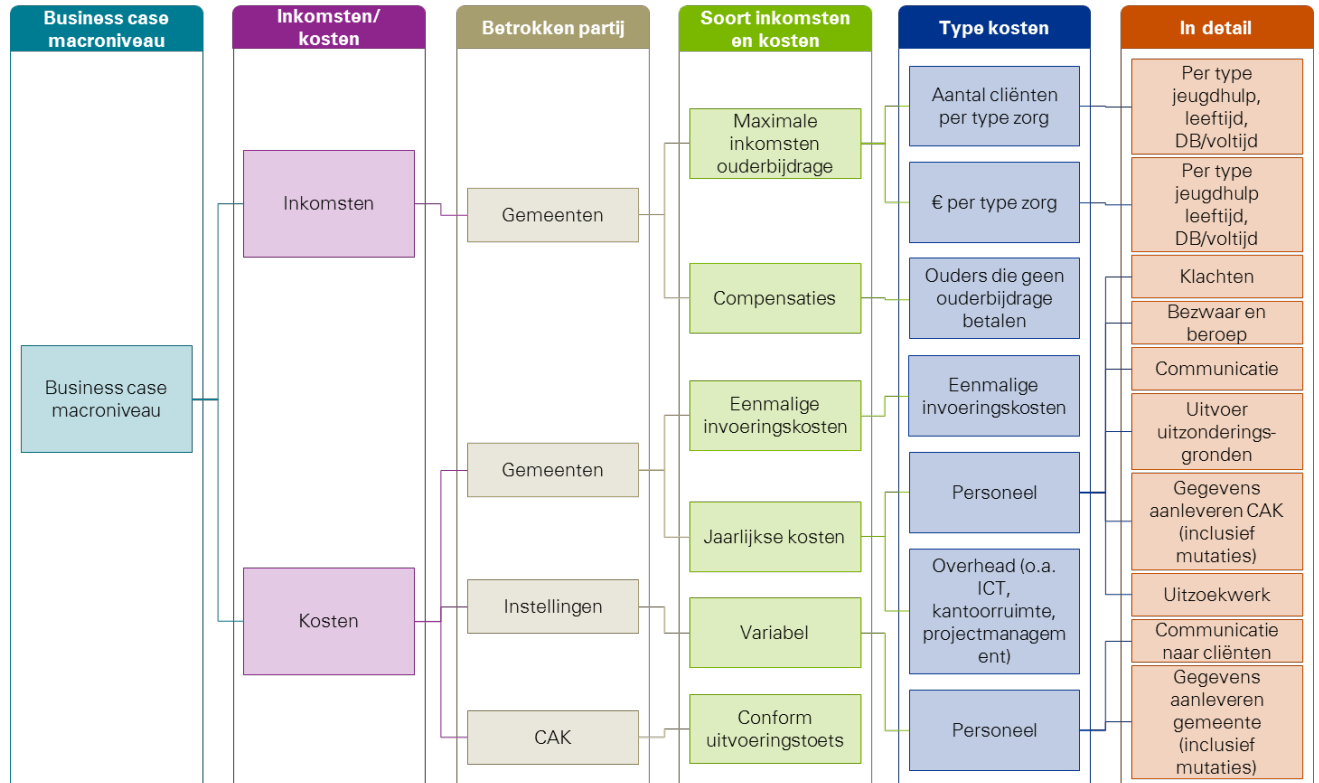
Business case macroniveau

Inkomsten/ kosten

Betrokken partij

Soort inkomsten en kosten

Type kosten

In detail

Business case macroniveau

Inkomsten

Kosten

Gemeenten

Gemeenten

Instellingen

CAK

Maximale inkomsten ouderbijdrage

Compensaties

Eenmalige invoeringskosten

Jaarlijkse kosten

Variabel

Conform uitvoeringstoets

Aantal cliënten per type zorg

€ per type zorg

Ouders die geen ouderbijdrage betalen

Eenmalige invoeringskosten

Personeel

Overhead (o.a. ICT, kantoorruimte, projectmanagem ent)

Personeel

Per type jeugdhulp, leeftijd, DB/voltijd

Per type jeugdhulp leeftijd, DB/voltijd

Klachten

Bezwaar en beroep

Communicatie

Uitvoer uitzonderings-gronden

Gegevens aanleveren CAK (inclusief mutaties)

Uitzoekwerk

Communicatie naar cliënten

Gegevens aanleveren gemeente (inclusief mutaties)